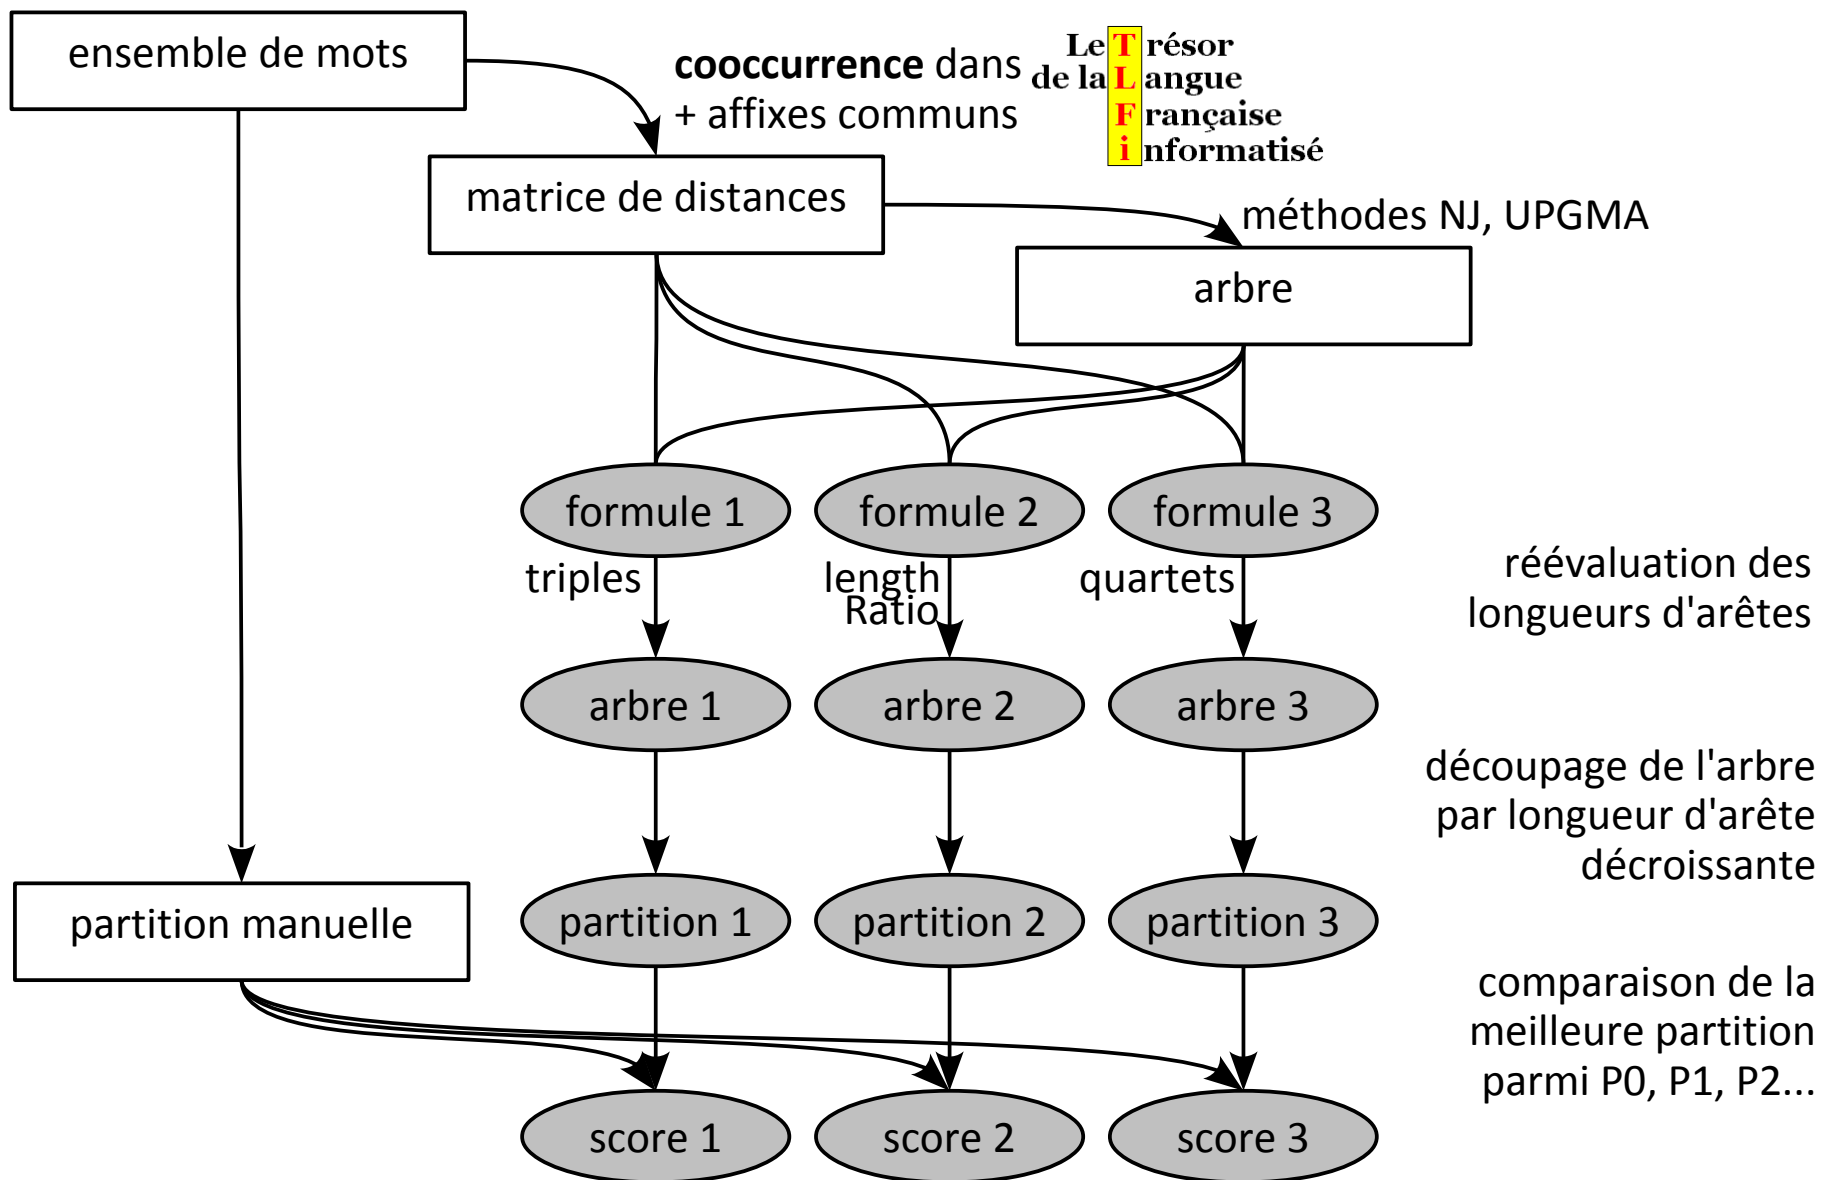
ensemble de mots

**cooccurrence** dans + affixes communs

Le Trésor de la Langue Française informatisé

matrice de distances

méthodes NJ, UPGMA

arbre

formule 1

formule 2

formule 3

triples

length Ratio

quartets

réévaluation des longueurs d'arêtes

arbre 1

arbre 2

arbre 3

découpage de l'arbre par longueur d'arête décroissante

partition manuelle

partition 1

partition 2

partition 3

comparaison de la meilleure partition parmi P0, P1, P2...

score 1

score 2

score 3